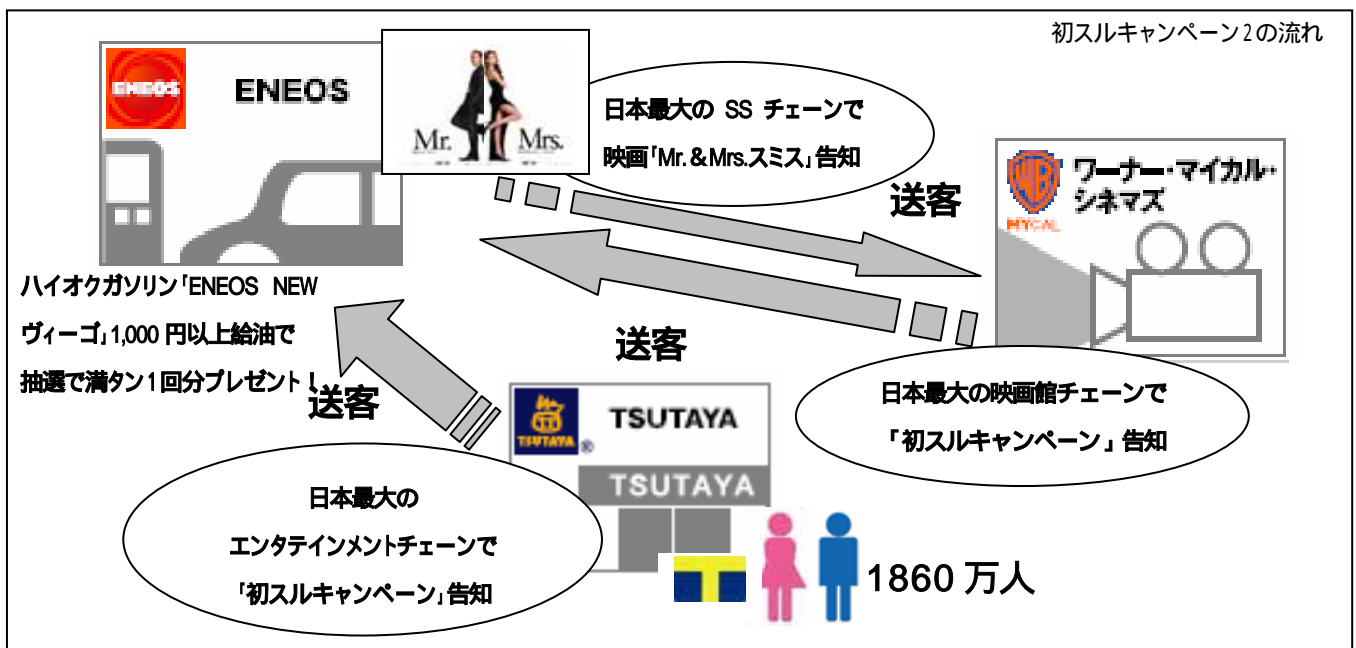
初スルキャンペーン2の流れ

ENEOS

ENEOS

Mr. Mrs.

日本最大の SS チェーンで

映画「Mr.&Mrs.スミス」告知

送客

ワーナー・マイカル・シネマズ

MYCAL

ハイオクガソリン「ENEOS NEW ヴィーゴ」1,000 円以上給油で抽選で満タン1回分プレゼント！

送客

送客

TSUTAYA

TSUTAYA

TSUTAYA

日本最大の映画館チェーンで

「初スルキャンペーン」告知

日本最大の

エンタテインメントチェーンで

「初スルキャンペーン」告知

1860 万人